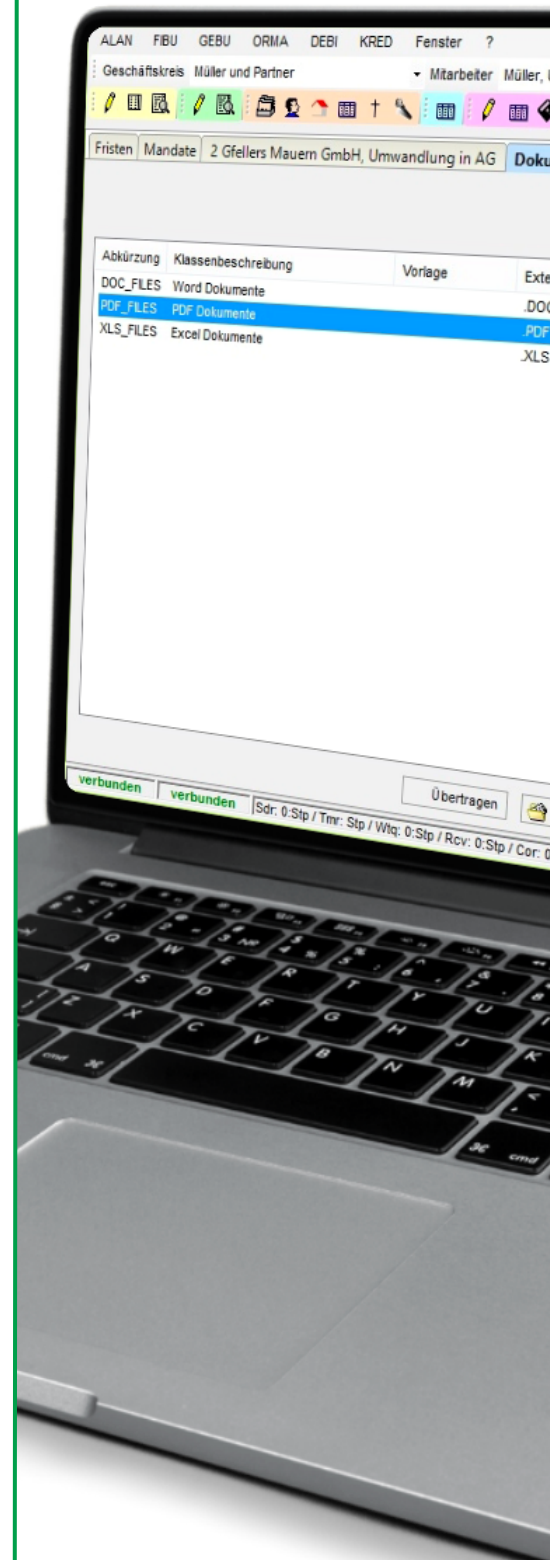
ALAN FIBU GEBU ORMA DEBI KRED Fenster ?

Geschäftskreis Müller und Partner Mitarbeiter Müller, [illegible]

Fristen Mandate 2 Gfellers Mauern GmbH, Umwandlung in AG Doku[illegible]

| Abkürzung | Klassenbeschreibung | Vorlage | Exte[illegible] |
|---|---|---|---|
| DOC_FILES | Word Dokumente | | .DO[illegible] |
| PDF_FILES | PDF Dokumente | | .PDF |
| XLS_FILES | Excel Dokumente | | .XLS |

verbunden verbunden Sdr: 0:Stp / Tmr: Stp / Wtq: 0:Stp / Rcv: 0:Stp / Cor: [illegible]

Übertragen